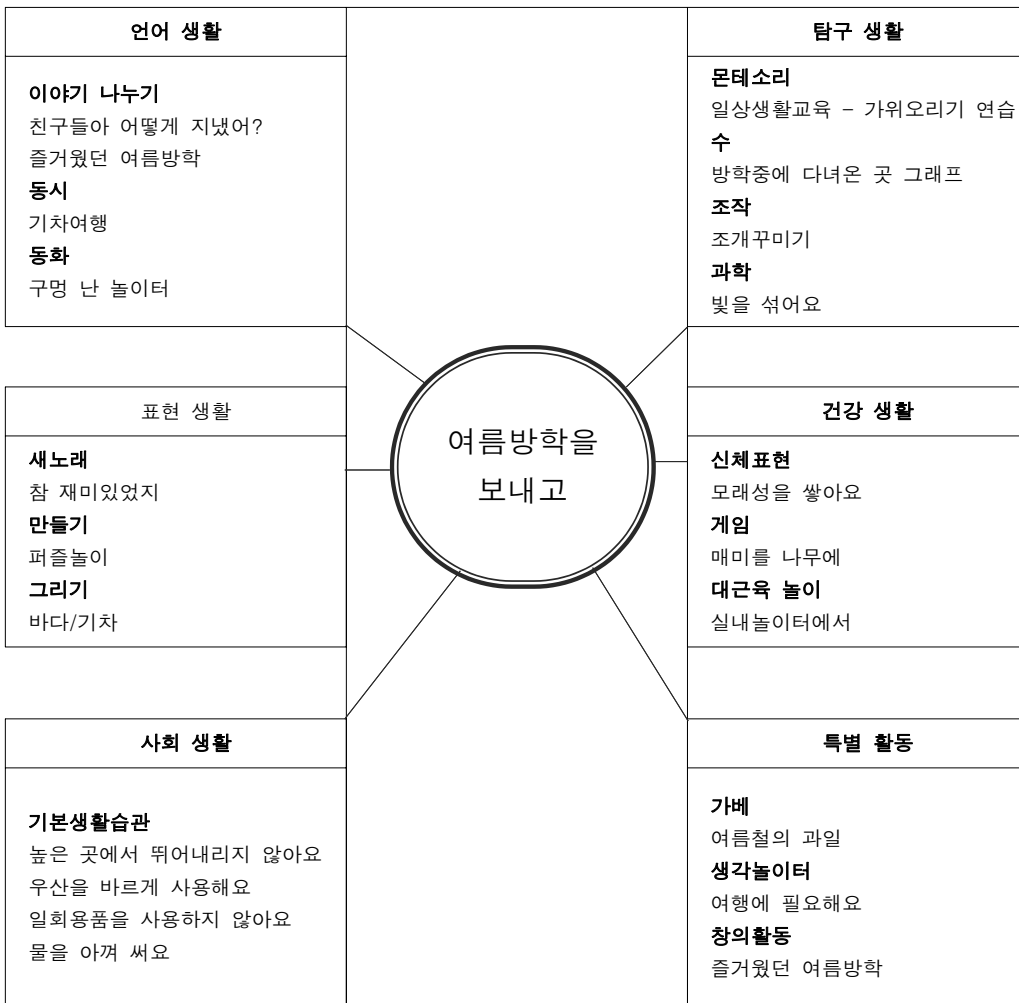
언어 생활

이야기 나누기
친구들아 어떻게 지냈어?
즐거웠던 여름방학
동시
기차여행
동화
구멍 난 놀이터

탐구 생활

몬테소리
일상생활교육 - 가위오리기 연습
수
방학중에 다녀온 곳 그래프
조작
조개꾸미기
과학
빛을 섞어요

여름방학을 보내고

표현 생활

새노래
참 재미있었지
만들기
퍼즐놀이
그리기
바다/기차

건강 생활

신체표현
모래성을 쌓아요
게임
매미를 나무에
대근육 놀이
실내놀이터에서

사회 생활

기본생활습관
높은 곳에서 뛰어내리지 않아요
우산을 바르게 사용해요
일회용품을 사용하지 않아요
물을 아껴 써요

특별 활동

가베
여름철의 과일
생각놀이터
여행에 필요해요
창의활동
즐거웠던 여름방학